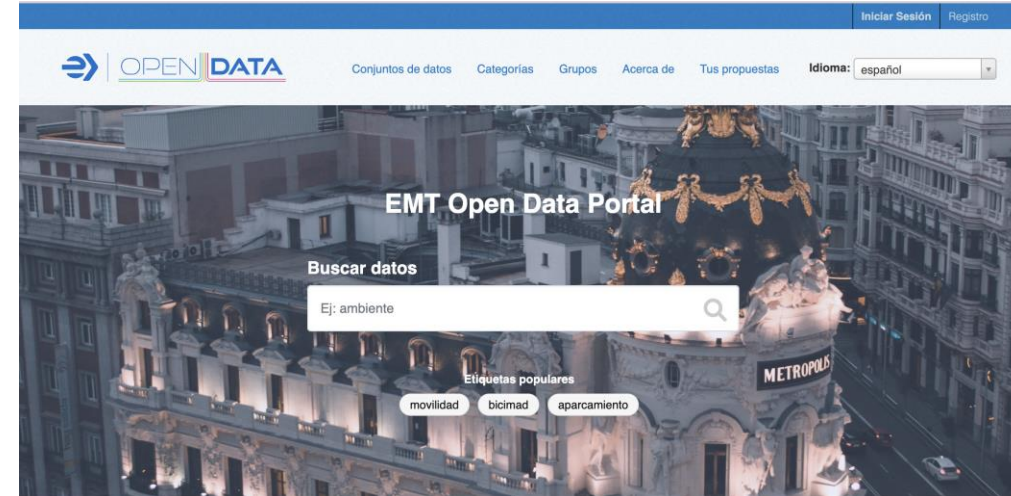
Iniciar Sesión Registro

OPEN DATA

Conjuntos de datos Categorías Grupos Acerca de Tus propuestas

Idioma: español

EMT Open Data Portal

Buscar datos

Ej: ambiente

Etiquetas populares

movilidad bicimad aparcamiento

METROPOLIS